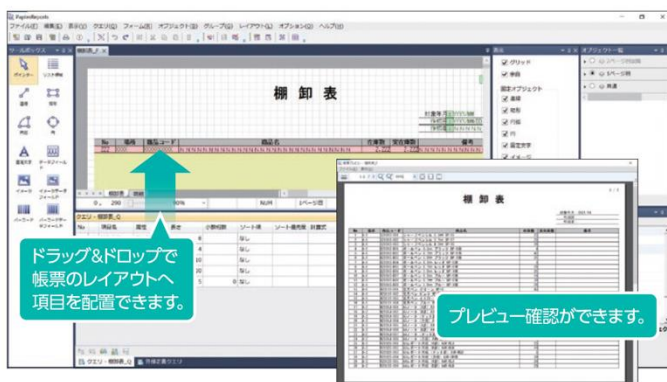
PaginReports
ファイル(F) 編集(E) 表示(V) クエリ(Q) フォーム(M) オブジェクト(B) グループ(G) レイアウト(L) オプション(O) ヘルプ(H)

ツールボックス
ポインター
リスト作成
直線
矩形
円弧
円
固定文字
データフィールド
イメージ
イメージデータフィールド
バーコード
バーコードデータフィールド

棚卸表

棚 卸 表

No 場所 商品コード 商品名 在庫数 実在庫数 備考

クエリ - 棚卸表_Q
No 項目名 属性 長さ 小数桁数 ソート順 ソート優先度 計算式
なし
なし
なし
なし
なし

表示
グリッド
余白
固定オブジェクト
直線
矩形
円弧
円
固定文字
イメージ

オブジェクト一覧

ドラッグ&ドロップで
帳票のレイアウトへ
項目を配置できます。

棚 卸 表

プレビュー確認ができます。